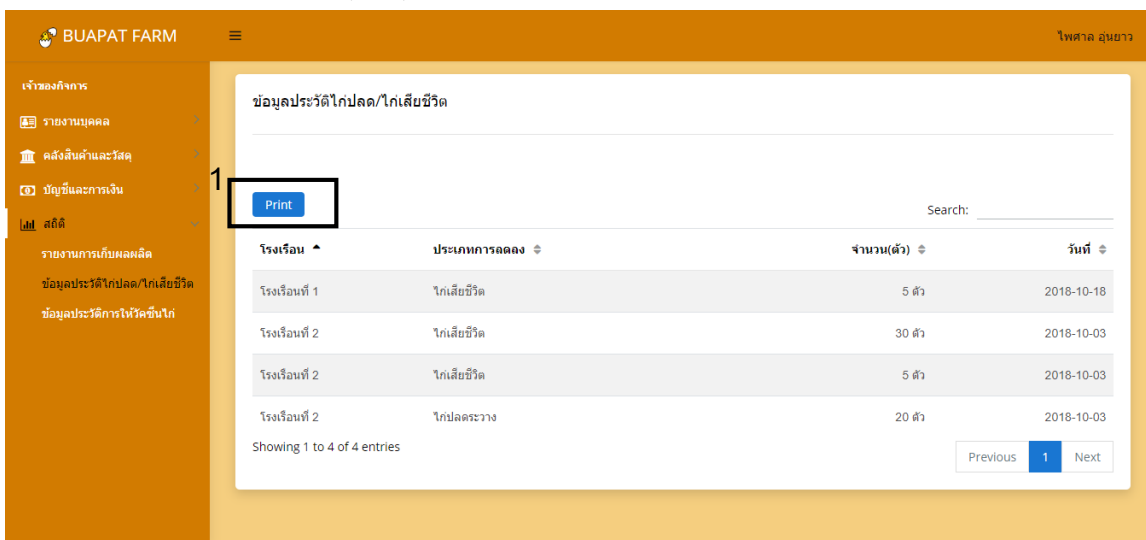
BUAPAT FARM

ไพศาล อุ่นยาว

เจ้าของกิจการ
รายงานบุคคล
คลังสินค้าและวัสดุ
บัญชีและการเงิน
สถิติ
รายงานการเก็บผลผลิต
ข้อมูลประวัติไก่ปลด/ไก่เสียชีวิต
ข้อมูลประวัติการให้วัคซีนไก่

ข้อมูลประวัติไก่ปลด/ไก่เสียชีวิต

1

Print

Search:

| โรงเรือน | ประเภทการลดลง | จำนวน(ตัว) | วันที่ |
|---|---|---|---|
| โรงเรือนที่ 1 | ไก่เสียชีวิต | 5 ตัว | 2018-10-18 |
| โรงเรือนที่ 2 | ไก่เสียชีวิต | 30 ตัว | 2018-10-03 |
| โรงเรือนที่ 2 | ไก่เสียชีวิต | 5 ตัว | 2018-10-03 |
| โรงเรือนที่ 2 | ไก่ปลดระวาง | 20 ตัว | 2018-10-03 |

Showing 1 to 4 of 4 entries

Previous 1 Next